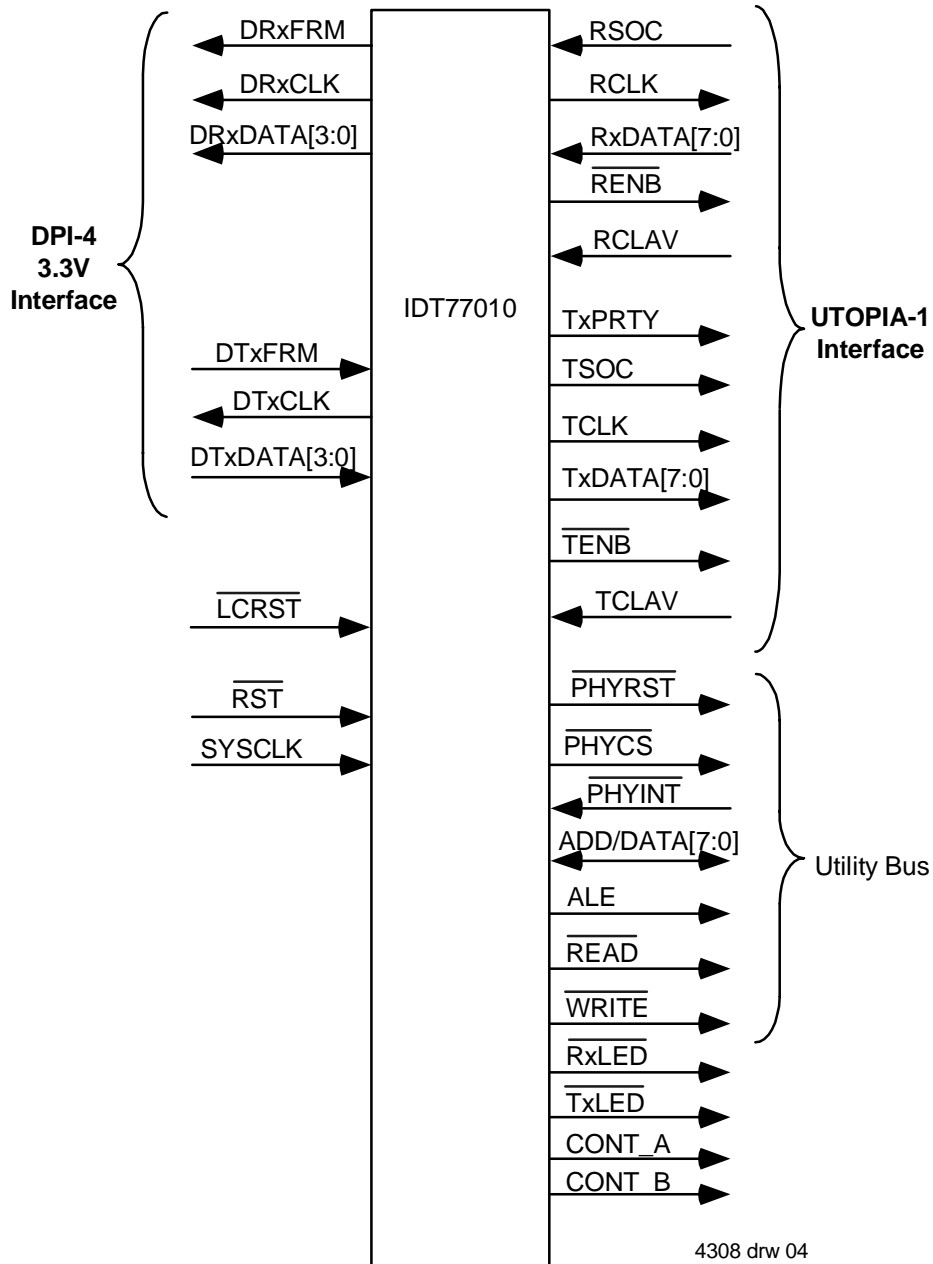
DRxFRM
DRxCLK
DRxDATA[3:0]

DPI-4
3.3V
Interface

DTxFRM
DTxCLK
DTxDATA[3:0]

$\overline{LCRST}$
$\overline{RST}$
SYSCLK

IDT77010

RSOC
RCLK
RxDATA[7:0]
$\overline{RENB}$
RCLAV
TxPRTY
TSOC
TCLK
TxDATA[7:0]
$\overline{TENB}$
TCLAV

UTOPIA-1
Interface

$\overline{PHYRST}$
$\overline{PHYCS}$
$\overline{PHYINT}$
ADD/DATA[7:0]
ALE
$\overline{READ}$
$\overline{WRITE}$

Utility Bus

$\overline{RxLED}$
$\overline{TxLED}$
CONT_A
CONT_B

4308 drw 04